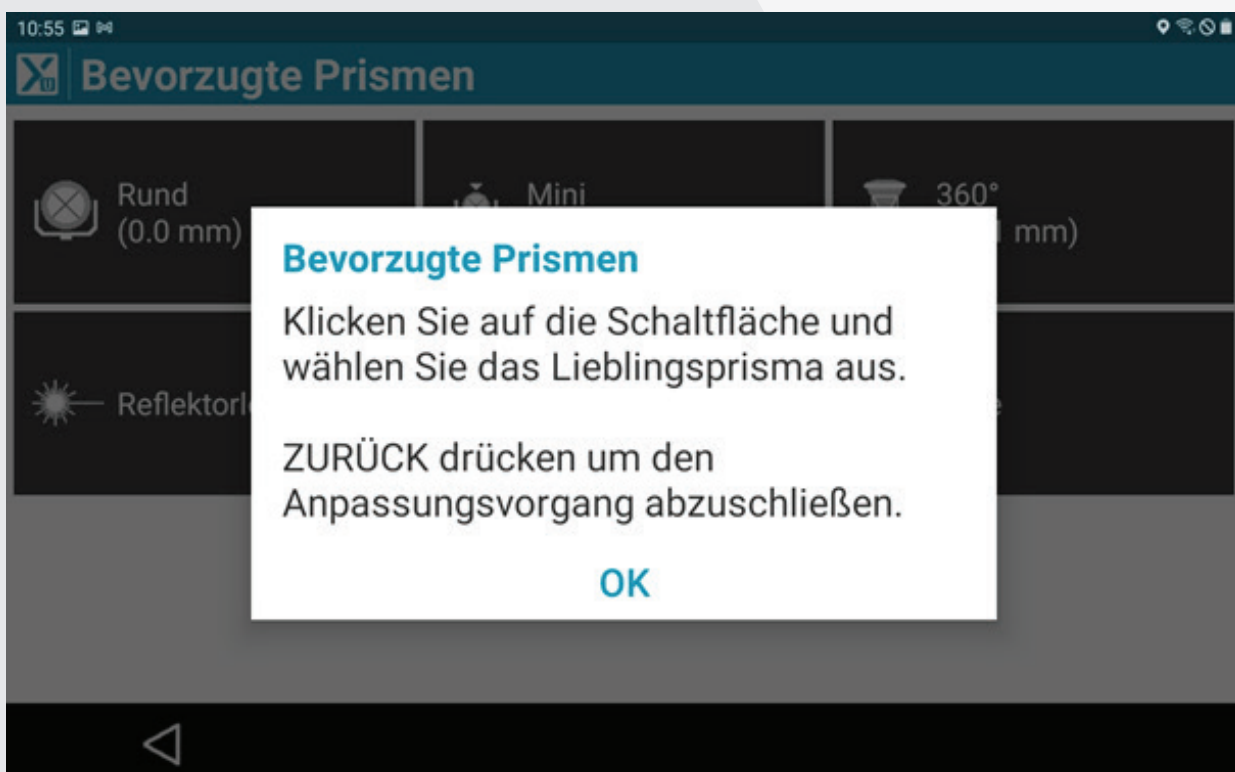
10:55

Bevorzugte Prismen

Rund
(0.0 mm)

Mini

360°
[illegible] mm)

Reflektorl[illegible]

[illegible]e

Bevorzugte Prismen

Klicken Sie auf die Schaltfläche und wählen Sie das Lieblingsprisma aus.

ZURÜCK drücken um den Anpassungsvorgang abzuschließen.

OK